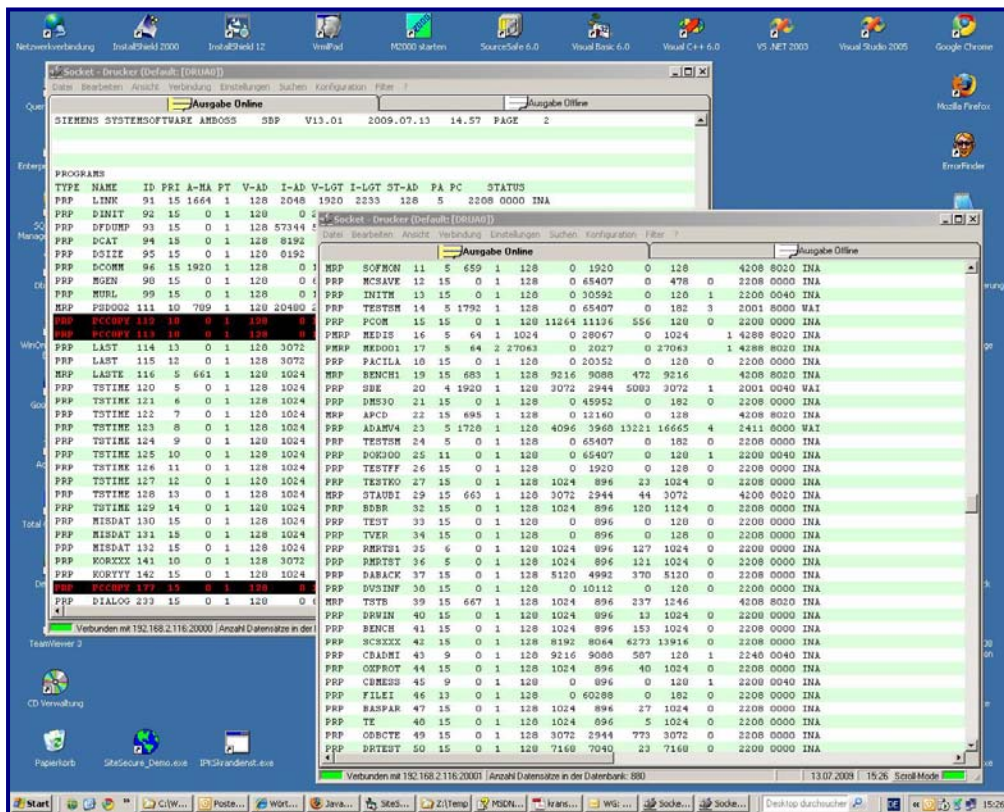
Netzwerkverbindung InstallShield 2000 InstallShield 12 VmlPad M2000 starten SourceSafe 6.0 Visual Basic 6.0 Visual C++ 6.0 VS .NET 2003 Visual Studio 2005 Google Chrome

Mozilla Firefox

ErrorFinder

Socket - Drucker (Default: [DRUA0])

Datei Bearbeiten Ansicht Verbindung Einstellungen Suchen Konfiguration Filter ?

Ausgabe Online | Ausgabe Offline

SIEMENS SYSTEMSOFTWARE AMBOSS SBP V13.01 2009.07.13 14.57 PAGE 2

PROGRAMS

| TYPE | NAME | ID | PRI | A-MA | PT | V-AD | I-AD | V-LGT | I-LGT | ST-AD | PA | PC | STATUS |
|---|---|---|---|---|---|---|---|---|---|---|---|---|---|
| PRP | LINK | 91 | 15 | 1664 | 1 | 128 | 2048 | 1920 | 2233 | 128 | 5 | | 2208 0000 INA |
| PRP | DINIT | 92 | 15 | 0 | 1 | 128 | 0 | | | | | | |
| PRP | DFDUMP | 93 | 15 | 0 | 1 | 128 | 57344 | | | | | | |
| PRP | DCAT | 94 | 15 | 0 | 1 | 128 | 8192 | | | | | | |
| PRP | DSIZE | 95 | 15 | 0 | 1 | 128 | 8192 | | | | | | |
| PRP | DCOMM | 96 | 15 | 1920 | 1 | 128 | 0 | | | | | | |
| PRP | MGEN | 98 | 15 | 0 | 1 | 128 | 0 | | | | | | |
| PRP | MURL | 99 | 15 | 0 | 1 | 128 | 0 | | | | | | |
| MRP | PSD002 | 111 | 10 | 789 | 1 | 128 | 20480 | | | | | | |
| PRP | PCCOPY | 112 | 10 | 0 | 1 | 128 | 0 | | | | | | |
| PRP | PCCOPY | 113 | 10 | 0 | 1 | 128 | 0 | | | | | | |
| PRP | LAST | 114 | 13 | 0 | 1 | 128 | 3072 | | | | | | |
| PRP | LAST | 115 | 12 | 0 | 1 | 128 | 3072 | | | | | | |
| MRP | LASTE | 116 | 5 | 661 | 1 | 128 | 1024 | | | | | | |
| PRP | TSTIME | 120 | 5 | 0 | 1 | 128 | 1024 | | | | | | |
| PRP | TSTIME | 121 | 6 | 0 | 1 | 128 | 1024 | | | | | | |
| PRP | TSTIME | 122 | 7 | 0 | 1 | 128 | 1024 | | | | | | |
| PRP | TSTIME | 123 | 8 | 0 | 1 | 128 | 1024 | | | | | | |
| PRP | TSTIME | 124 | 9 | 0 | 1 | 128 | 1024 | | | | | | |
| PRP | TSTIME | 125 | 10 | 0 | 1 | 128 | 1024 | | | | | | |
| PRP | TSTIME | 126 | 11 | 0 | 1 | 128 | 1024 | | | | | | |
| PRP | TSTIME | 127 | 12 | 0 | 1 | 128 | 1024 | | | | | | |
| PRP | TSTIME | 128 | 13 | 0 | 1 | 128 | 1024 | | | | | | |
| PRP | TSTIME | 129 | 14 | 0 | 1 | 128 | 1024 | | | | | | |
| PRP | MISDAT | 130 | 15 | 0 | 1 | 128 | 1024 | | | | | | |
| PRP | MISDAT | 131 | 15 | 0 | 1 | 128 | 1024 | | | | | | |
| PRP | MISDAT | 132 | 15 | 0 | 1 | 128 | 1024 | | | | | | |
| PRP | KORXXX | 141 | 10 | 0 | 1 | 128 | 3072 | | | | | | |
| PRP | KORYYY | 142 | 15 | 0 | 1 | 128 | 1024 | | | | | | |
| PRP | PCCOPY | 177 | 15 | 0 | 1 | 128 | 0 | | | | | | |
| PRP | DIALOG | 233 | 15 | 0 | 1 | 128 | 0 | | | | | | |

Verbunden mit 192.168.2.116:20000 | Anzahl Datensatze in der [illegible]

Socket - Drucker (Default: [DRUA0])

Datei Bearbeiten Ansicht Verbindung Einstellungen Suchen Konfiguration Filter ?

Ausgabe Online | Ausgabe Offline

| | | | | | | | | | | | | |
|---|---|---|---|---|---|---|---|---|---|---|---|---|
| MRP | SOFMON | 11 | 5 | 659 | 1 | 128 | 0 | 1920 | 0 | 128 | | 4208 8020 INA |
| PRP | MCSAVE | 12 | 15 | 0 | 1 | 128 | 0 | 65407 | 0 | 478 | 0 | 2208 0000 INA |
| PRP | INITH | 13 | 15 | 0 | 1 | 128 | 0 | 30592 | 0 | 128 | 1 | 2208 0040 INA |
| PRP | TESTSM | 14 | 5 | 1792 | 1 | 128 | 0 | 65407 | 0 | 182 | 3 | 2001 8000 WAI |
| PRP | PCOM | 15 | 15 | 0 | 1 | 128 | 11264 | 11136 | 556 | 128 | 0 | 2208 0000 INA |
| PMRP | MEDIS | 16 | 5 | 64 | 1 | 1024 | 0 | 28067 | 0 | 1024 | | 1 4288 8020 INA |
| PMRP | MKD001 | 17 | 5 | 64 | 2 | 27063 | 0 | 2027 | 0 | 27063 | | 1 4288 8020 INA |
| PRP | PACILA | 18 | 15 | 0 | 1 | 128 | 0 | 20352 | 0 | 128 | 0 | 2208 0000 INA |
| MRP | BENCH1 | 19 | 15 | 683 | 1 | 128 | 9216 | 9088 | 472 | 9216 | | 4208 8020 INA |
| PRP | SBE | 20 | 4 | 1920 | 1 | 128 | 3072 | 2944 | 5083 | 3072 | 1 | 2001 0040 WAI |
| PRP | DMS30 | 21 | 15 | 0 | 1 | 128 | 0 | 45952 | 0 | 182 | 0 | 2208 0000 INA |
| MRP | APCD | 22 | 15 | 695 | 1 | 128 | 0 | 12160 | 0 | 128 | | 4208 8020 INA |
| PRP | ADAMV4 | 23 | 5 | 1728 | 1 | 128 | 4096 | 3968 | 13221 | 16665 | 4 | 2411 8000 WAI |
| PRP | TESTSM | 24 | 5 | 0 | 1 | 128 | 0 | 65407 | 0 | 182 | 0 | 2208 0000 INA |
| PRP | DOK300 | 25 | 11 | 0 | 1 | 128 | 0 | 65407 | 0 | 128 | 1 | 2208 0040 INA |
| PRP | TESTFF | 26 | 15 | 0 | 1 | 128 | 0 | 1920 | 0 | 128 | 0 | 2208 0000 INA |
| PRP | TESTKO | 27 | 15 | 0 | 1 | 128 | 1024 | 896 | 23 | 1024 | 0 | 2208 0000 INA |
| MRP | STAUBI | 29 | 15 | 663 | 1 | 128 | 3072 | 2944 | 44 | 3072 | | 4208 8020 INA |
| PRP | BDBR | 32 | 15 | 0 | 1 | 128 | 1024 | 896 | 120 | 1124 | 0 | 2208 0000 INA |
| PRP | TEST | 33 | 15 | 0 | 1 | 128 | 0 | 896 | 0 | 128 | 0 | 2208 0000 INA |
| PRP | TVER | 34 | 15 | 0 | 1 | 128 | 0 | 896 | 0 | 128 | 0 | 2208 0000 INA |
| PRP | RMRTS1 | 35 | 6 | 0 | 1 | 128 | 1024 | 896 | 127 | 1024 | 0 | 2208 0000 INA |
| PRP | RMRTST | 36 | 5 | 0 | 1 | 128 | 1024 | 896 | 121 | 1024 | 0 | 2208 0000 INA |
| PRP | DABACK | 37 | 15 | 0 | 1 | 128 | 5120 | 4992 | 370 | 5120 | 0 | 2208 0000 INA |
| PRP | DVSINF | 38 | 15 | 0 | 1 | 128 | 0 | 10112 | 0 | 128 | 0 | 2208 0000 INA |
| MRP | TSTB | 39 | 15 | 667 | 1 | 128 | 1024 | 896 | 237 | 1246 | | 4208 8020 INA |
| PRP | DRWIN | 40 | 15 | 0 | 1 | 128 | 1024 | 896 | 13 | 1024 | 0 | 2208 0000 INA |
| PRP | BENCH | 41 | 15 | 0 | 1 | 128 | 1024 | 896 | 153 | 1024 | 0 | 2208 0000 INA |
| PRP | SCSXXX | 42 | 15 | 0 | 1 | 128 | 8192 | 8064 | 6273 | 13916 | 0 | 2208 0000 INA |
| PRP | CBADMI | 43 | 9 | 0 | 1 | 128 | 9216 | 9088 | 587 | 128 | 1 | 2248 0040 INA |
| PRP | OXPROT | 44 | 15 | 0 | 1 | 128 | 1024 | 896 | 40 | 1024 | 0 | 2208 0000 INA |
| PRP | CBMESS | 45 | 9 | 0 | 1 | 128 | 0 | 896 | 0 | 128 | 1 | 2208 0040 INA |
| PRP | FILEI | 46 | 13 | 0 | 1 | 128 | 0 | 60288 | 0 | 182 | 0 | 2208 0000 INA |
| PRP | BASPAR | 47 | 15 | 0 | 1 | 128 | 1024 | 896 | 27 | 1024 | 0 | 2208 0000 INA |
| PRP | TE | 48 | 15 | 0 | 1 | 128 | 1024 | 896 | 5 | 1024 | 0 | 2208 0000 INA |
| PRP | ODBCTE | 49 | 15 | 0 | 1 | 128 | 3072 | 2944 | 773 | 3072 | 0 | 2208 0000 INA |
| PRP | DRTEST | 50 | 15 | 0 | 1 | 128 | 7168 | 7040 | 23 | 7168 | 0 | 2208 0000 INA |

Verbunden mit 192.168.2.116:20001 | Anzahl Datensatze in der Datenbank: 880 | 13.07.2009 | 15:26 Scroll-Mode

TeamViewer 3

CD Verwaltung

Papierkorb SiteSecure_Demo.exe IPKSVrandienst.exe

Start | C:\W... | Poste... | Wört... | Java... | SiteS... | Z:\Temp | MSDN... | krans... | WG: ... | Socke... | Socke... | Desktop durchsuchen | DE | 15:26